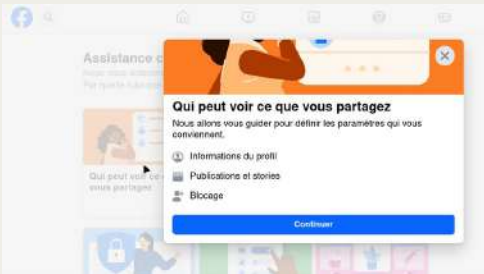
Assistance c

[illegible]

Qui peut voir ce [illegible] vous partager

Qui peut voir ce que vous partagez

Nous allons vous guider pour définir les paramètres qui vous conviennent.

Informations du profil

Publications et stories

Blocage

Continuer